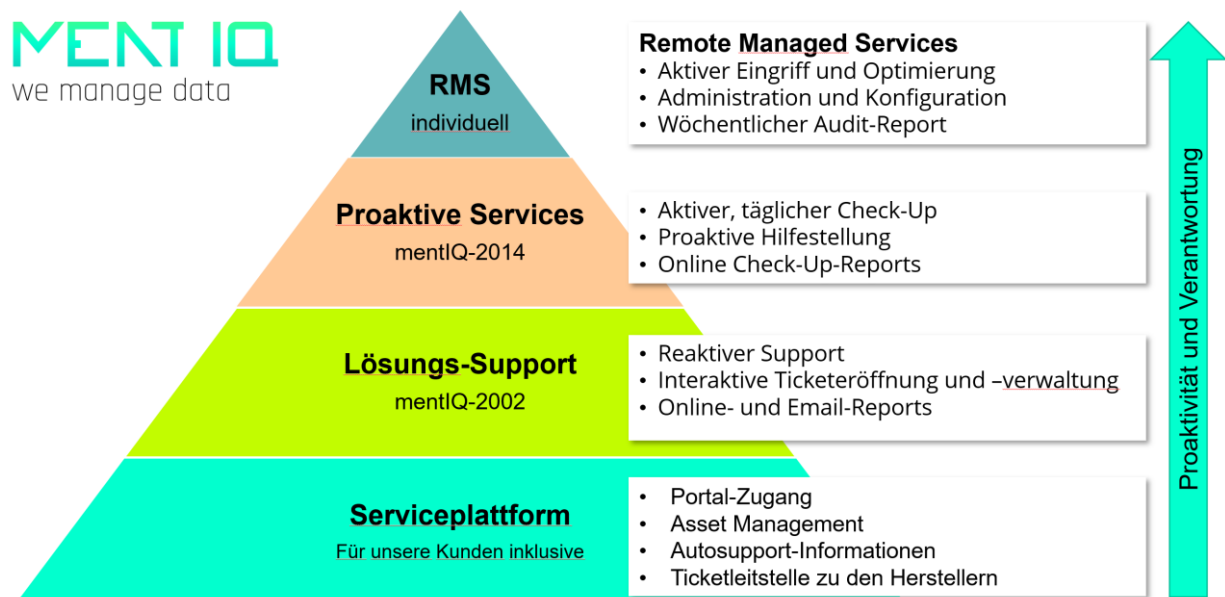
MENT IQ
we manage data

RMS
individuell

Proaktive Services
mentIQ-2014

Lösungs-Support
mentIQ-2002

Serviceplattform
Für unsere Kunden inklusive

Remote Managed Services
• Aktiver Eingriff und Optimierung
• Administration und Konfiguration
• Wöchentlicher Audit-Report

• Aktiver, täglicher Check-Up
• Proaktive Hilfestellung
• Online Check-Up-Reports

• Reaktiver Support
• Interaktive Ticketeröffnung und –verwaltung
• Online- und Email-Reports

• Portal-Zugang
• Asset Management
• Autosupport-Informationen
• Ticketleitstelle zu den Herstellern

Proaktivität und Verantwortung